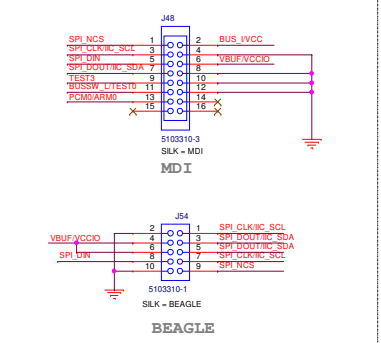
J48

SPI_NCS 1 2 BUS_I/VCC
SPI_CLK/IIC_SCL 3 4
SPI_DIN 5 6 VBUF/VCCIO
SPI_DOUT/IIC_SDA 7 8
TEST3 9 10
BUSSW_L/TEST0 11 12
PCM0/ARM0 13 14
15 16

5103310-3
SILK = MDI

MDI

J54

2 1 SPI_CLK/IIC_SCL
VBUF/VCCIO 4 3 SPI_DOUT/IIC_SDA
6 5 SPI_DOUT/IIC_SDA
SPI_DIN 8 7 SPI_CLK/IIC_SCL
10 9 SPI_NCS

5103310-1
SILK = BEAGLE

BEAGLE